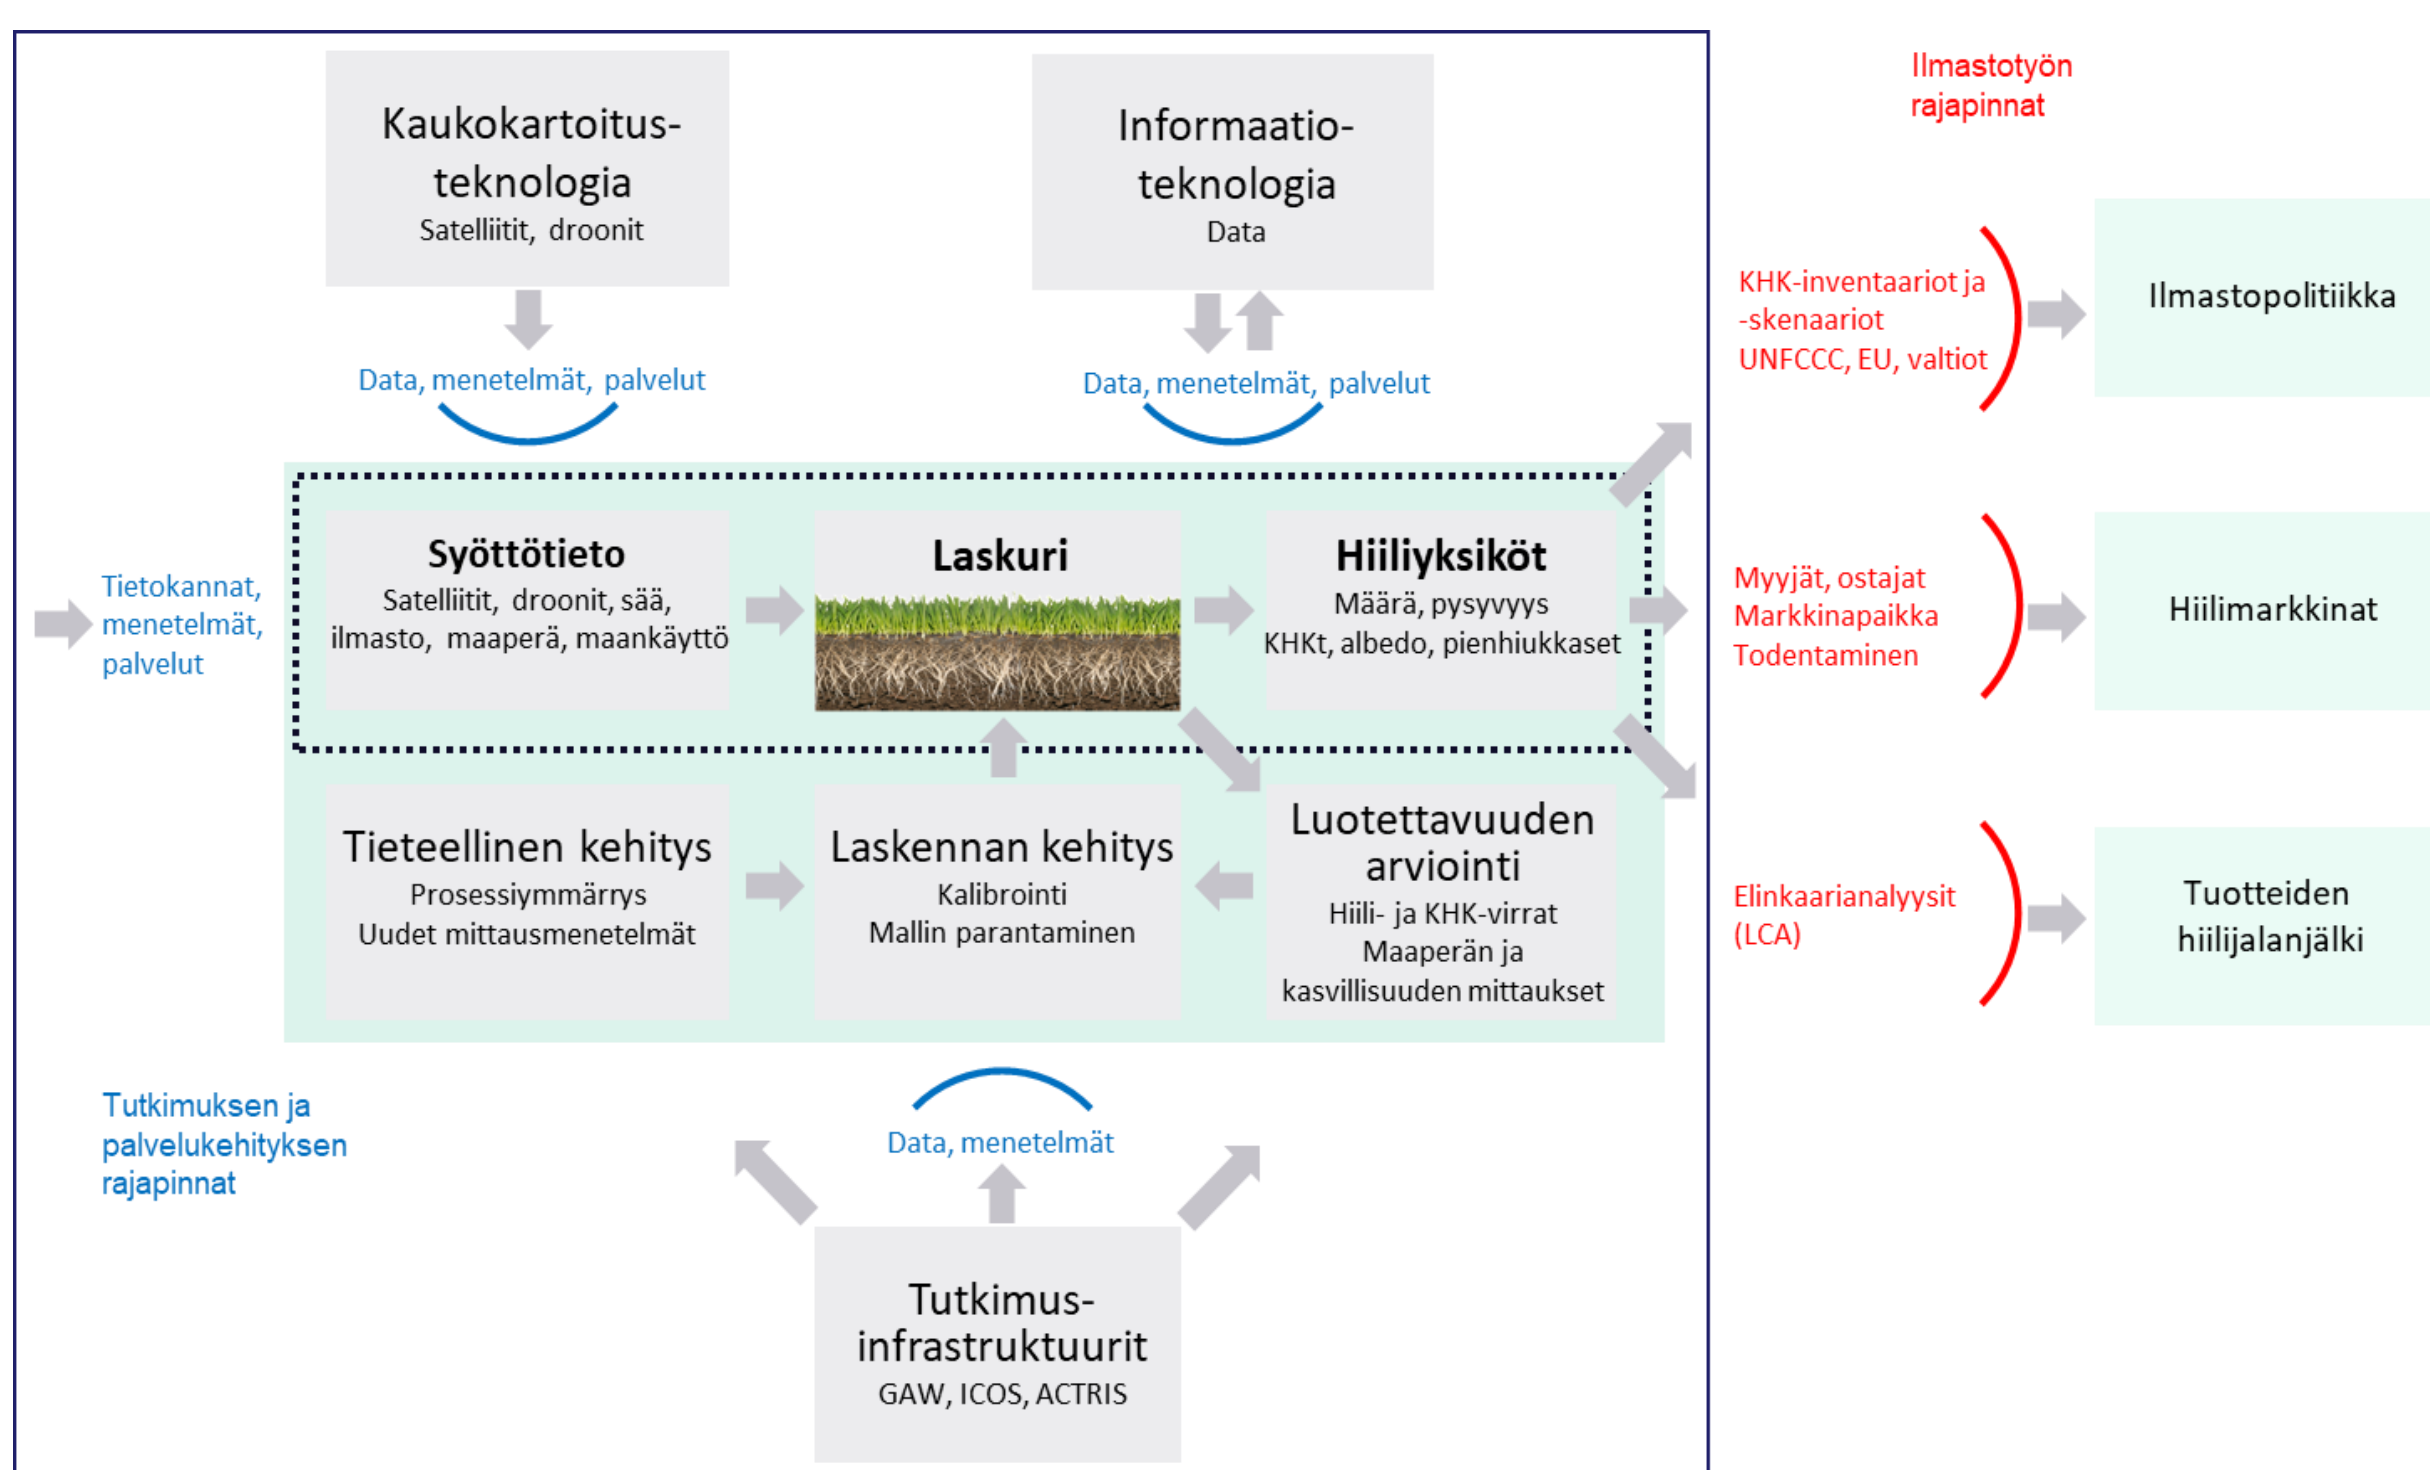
Kaukokartoitus-teknologia
Satelliitit, droonit

Informaatio-teknologia
Data

Ilmastotyön rajapinnat

Data, menetelmät, palvelut

Data, menetelmät, palvelut

KHK-inventaariot ja -skenaariot
UNFCCC, EU, valtiot

Ilmastopolitiikka

Tietokannat, menetelmät, palvelut

Syöttötieto
Satelliitit, droonit, sää, ilmasto, maaperä, maankäyttö

Laskuri

Hiiliyksiköt
Määrä, pysyvyys
KHKt, albedo, pienhiukkaset

Myyjät, ostajat
Markkinapaikka
Todentaminen

Hiilimarkkinat

Tieteellinen kehitys
Prosessiymmärrys
Uudet mittausmenetelmät

Laskennan kehitys
Kalibrointi
Mallin parantaminen

Luotettavuuden arviointi
Hiili- ja KHK-virrat
Maaperän ja kasvillisuuden mittaukset

Elinkaarianalyysit (LCA)

Tuotteiden hiilijalanjälki

Tutkimuksen ja palvelukehityksen rajapinnat

Data, menetelmät

Tutkimus-infrastruktuurit
GAW, ICOS, ACTRIS